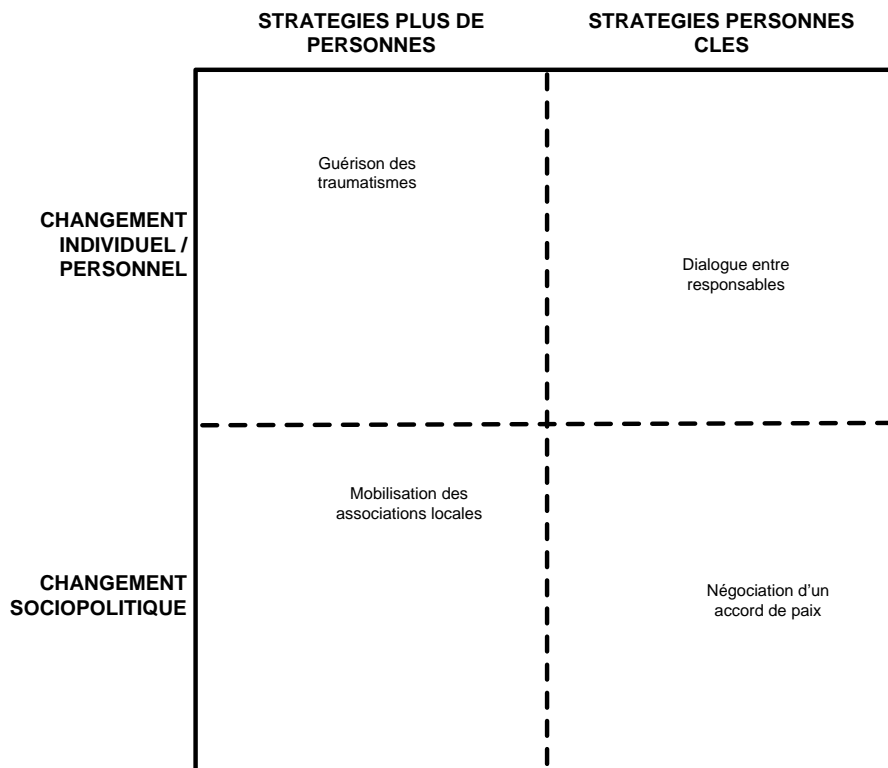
| | STRATEGIES PLUS DE PERSONNES | STRATEGIES PERSONNES CLES |
|---|---|---|
| CHANGEMENT INDIVIDUEL / PERSONNEL | Guérison des traumatismes | Dialogue entre responsables |
| CHANGEMENT SOCIOPOLITIQUE | Mobilisation des associations locales | Négociation d'un accord de paix |